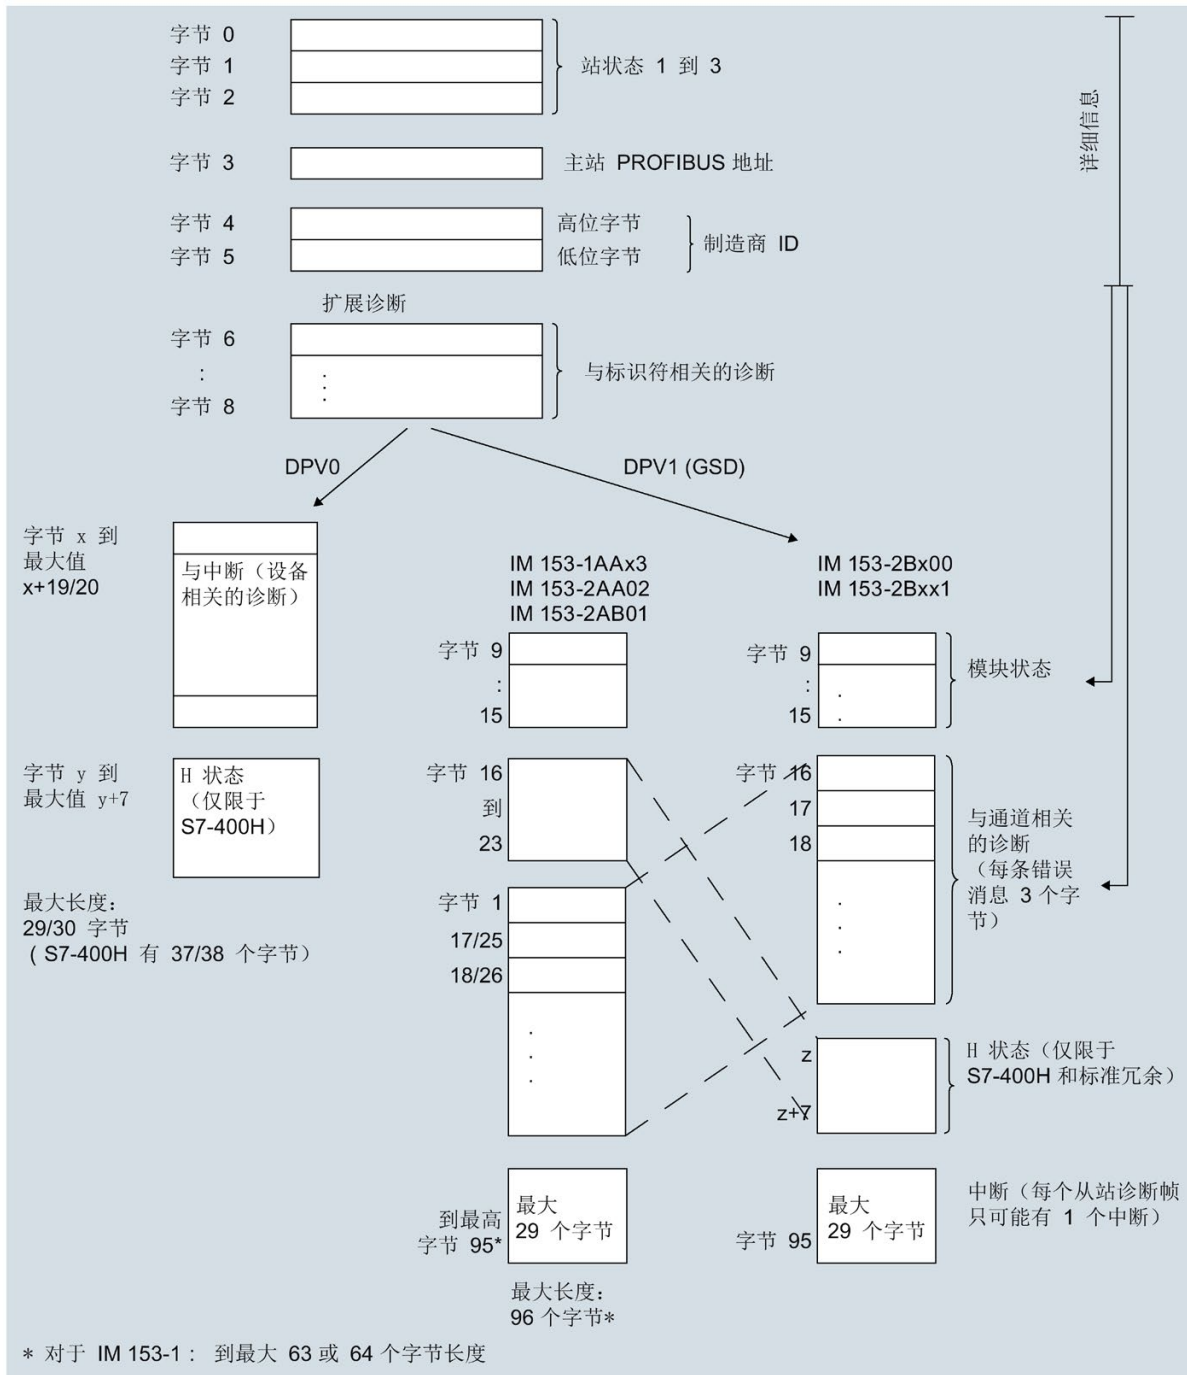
字节 0
字节 1
字节 2
站状态 1 到 3

字节 3
主站 PROFIBUS 地址

字节 4
字节 5
高位字节
低位字节
制造商 ID

详细信息

扩展诊断

字节 6
:
字节 8
与标识符相关的诊断

DPV0
DPV1 (GSD)

字节 x 到 最大值 x+19/20
与中断（设备相关的诊断）

IM 153-1AAx3
IM 153-2AA02
IM 153-2AB01

IM 153-2Bx00
IM 153-2Bxx1

字节 9
:
15

字节 9
:
15
模块状态

字节 y 到 最大值 y+7
H 状态（仅限于 S7-400H）

字节 16
到
23

字节 16
17
18
与通道相关的诊断（每条错误消息 3 个字节）

最大长度：
29/30 字节
( S7-400H 有 37/38 个字节)

字节 1
17/25
18/26

z
z+7
H 状态（仅限于 S7-400H 和标准冗余）

到最高字节 95*
最大 29 个字节

字节 95
最大 29 个字节
中断（每个从站诊断帧只可能有 1 个中断）

最大长度：
96 个字节*

* 对于 IM 153-1： 到最大 63 或 64 个字节长度